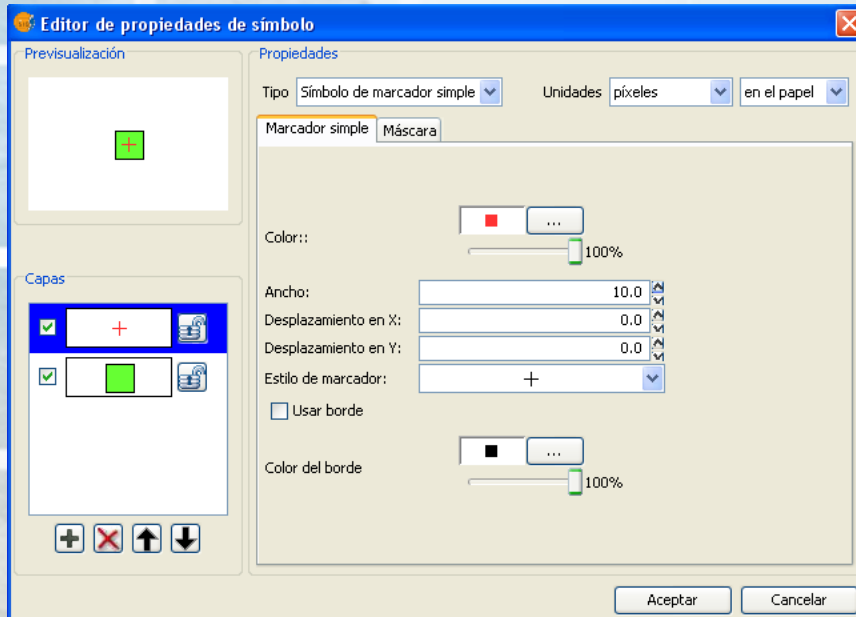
Editor de propiedades de símbolo

Previsualización

Capas

Propiedades

Tipo Símbolo de marcador simple

Unidades píxeles

en el papel

Marcador simple

Máscara

Color::

...

100%

Ancho: 10.0

Desplazamiento en X: 0.0

Desplazamiento en Y: 0.0

Estilo de marcador:

Usar borde

Color del borde

...

100%

Aceptar

Cancelar